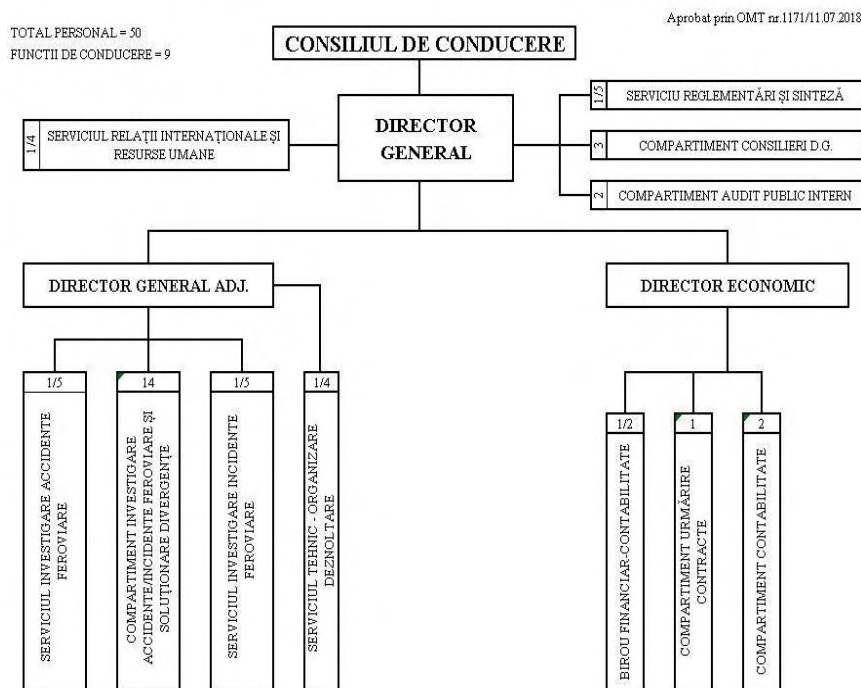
TOTAL PERSONAL = 50
FUNCTII DE CONDUCERE = 9

Aprobat prin OMT nr.1171/11.07.2018

CONSILIUL DE CONDUCERE

DIRECTOR GENERAL

1/4 SERVICIUL RELAȚII INTERNAȚIONALE ȘI RESURSE UMANE

1/5 SERVICIU REGLEMENTĂRI ȘI SINTEZĂ

3 COMPARTIMENT CONSILIERI D.G.

2 COMPARTIMENT AUDIT PUBLIC INTERN

DIRECTOR GENERAL ADJ.

DIRECTOR ECONOMIC

1/5 SERVICIUL INVESTIGARE ACCIDENTE FEROVIARE

14 COMPARTIMENT INVESTIGARE ACCIDENTE/INCIDENTE FEROVIARE ȘI SOLUȚIONARE DIVERGENȚE

1/5 SERVICIUL INVESTIGARE INCIDENTE FEROVIARE

1/4 SERVICIUL TEHNIC - ORGANIZARE DEZVOLTARE

1/2 BIROU FINANCIAR-CONTABILITATE

1 COMPARTIMENT URMĂRIRE CONTRACTE

2 COMPARTIMENT CONTABILITATE